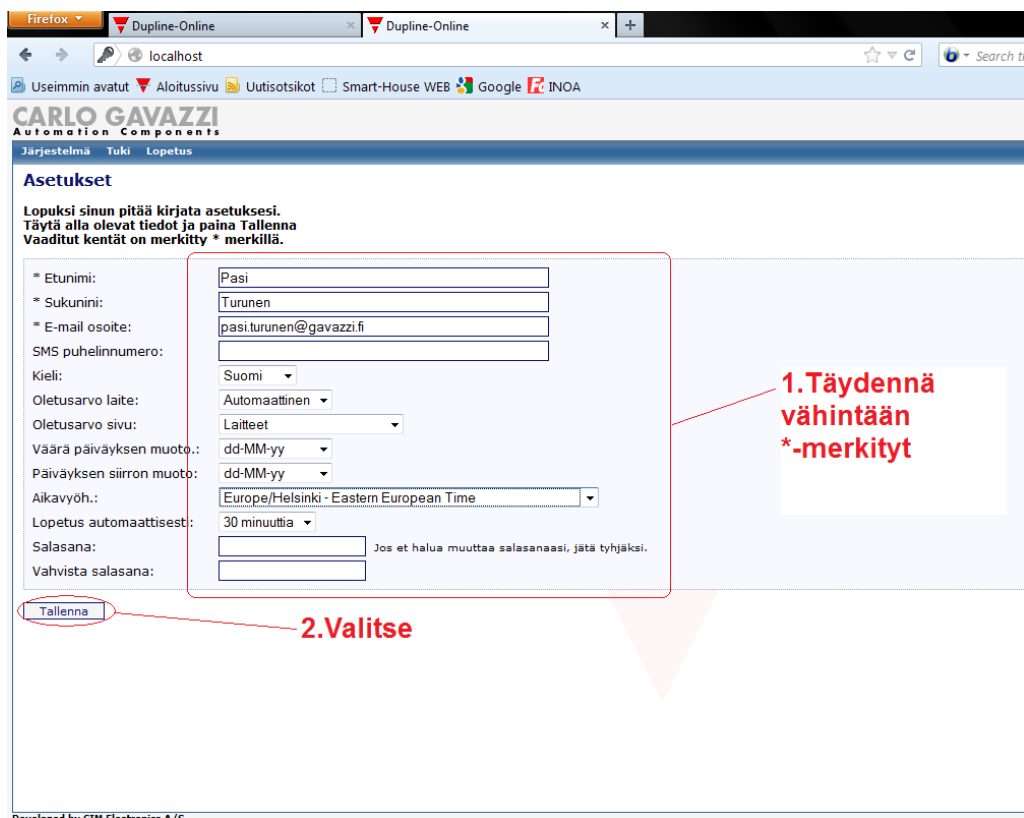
Firefox | Dupline-Online | Dupline-Online | +

localhost

Search t

Useimmin avatut Aloitussivu Uutisotsikot Smart-House WEB Google INOA

CARLO GAVAZZI
Automation Components

Järjestelmä Tuki Lopetus

Asetukset

Lopuksi sinun pitää kirjata asetuksesi.
Täytä alla olevat tiedot ja paina Tallenna
Vaaditut kentät on merkitty * merkillä.

| | |
|---|---|
| * Etunimi: | Pasi |
| * Sukunini: | Turunen |
| * E-mail osoite: | pasi.turunen@gavazzi.fi |
| SMS puhelinnumero: | |
| Kieli: | Suomi |
| Oletusarvo laite: | Automaattinen |
| Oletusarvo sivu: | Laitteet |
| Väärä päiväyksen muoto.: | dd-MM-yy |
| Päiväyksen siirron muoto: | dd-MM-yy |
| Aikavyöh.: | Europe/Helsinki - Eastern European Time |
| Lopetus automaattisesti: | 30 minuuttia |
| Salasana: | Jos et halua muuttaa salasanaasi, jätä tyhjäksi. |
| Vahvista salasana: | |

Tallenna

1.Täydennä vähintään *-merkityt

2.Valitse

Developed by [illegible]